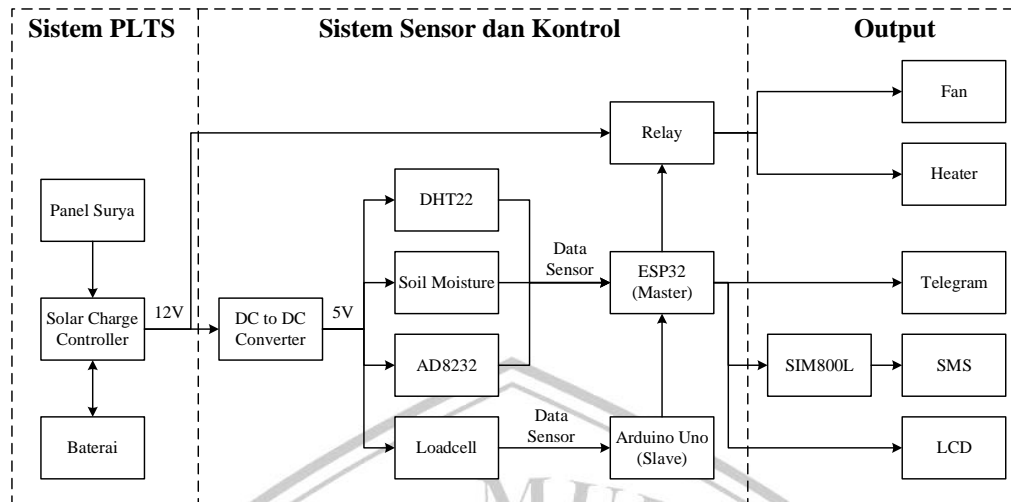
Sistem PLTS

Sistem Sensor dan Kontrol

Output

Panel Surya

Solar Charge Controller

Baterai

12V

DC to DC Converter

5V

DHT22

Soil Moisture

AD8232

Loadcell

Data Sensor

Data Sensor

Relay

ESP32 (Master)

Arduino Uno (Slave)

Fan

Heater

Telegram

SIM800L

SMS

LCD